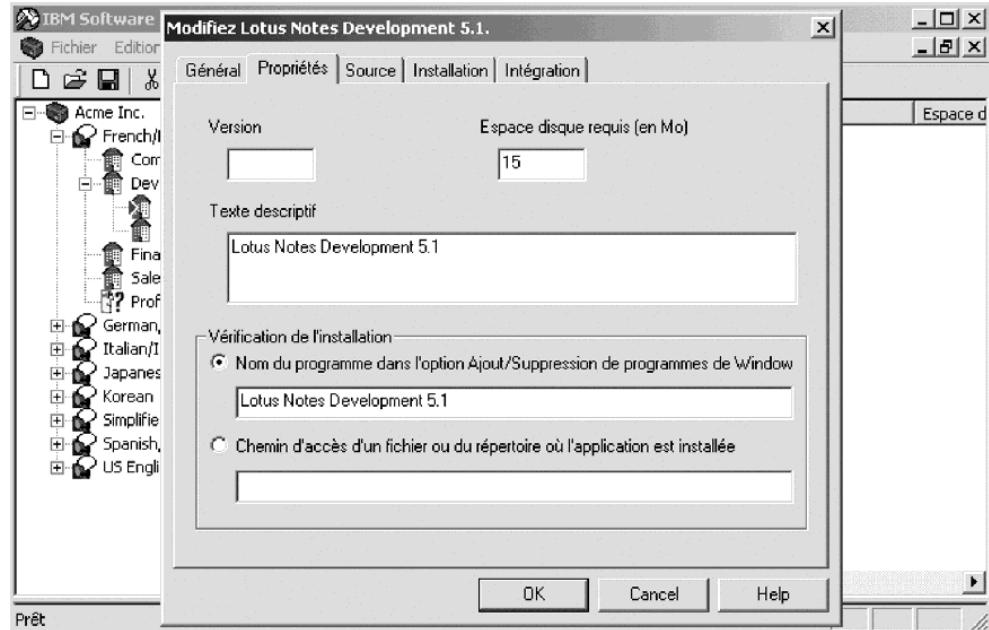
IBM Software
Fichier Edition
Acme Inc.
French/I
Com
Dev
Fina
Sale
Prof
German,
Italian/I
Japanes
Korean
Simplifie
Spanish,
US Engli
Espace d
Prêt

Modifiez Lotus Notes Development 5.1.

Général | Propriétés | Source | Installation | Intégration

Version

Espace disque requis (en Mo)
15

Texte descriptif
Lotus Notes Development 5.1

Vérification de l'installation
Nom du programme dans l'option Ajout/Suppression de programmes de Window
Lotus Notes Development 5.1

Chemin d'accès d'un fichier ou du répertoire où l'application est installée

OK
Cancel
Help